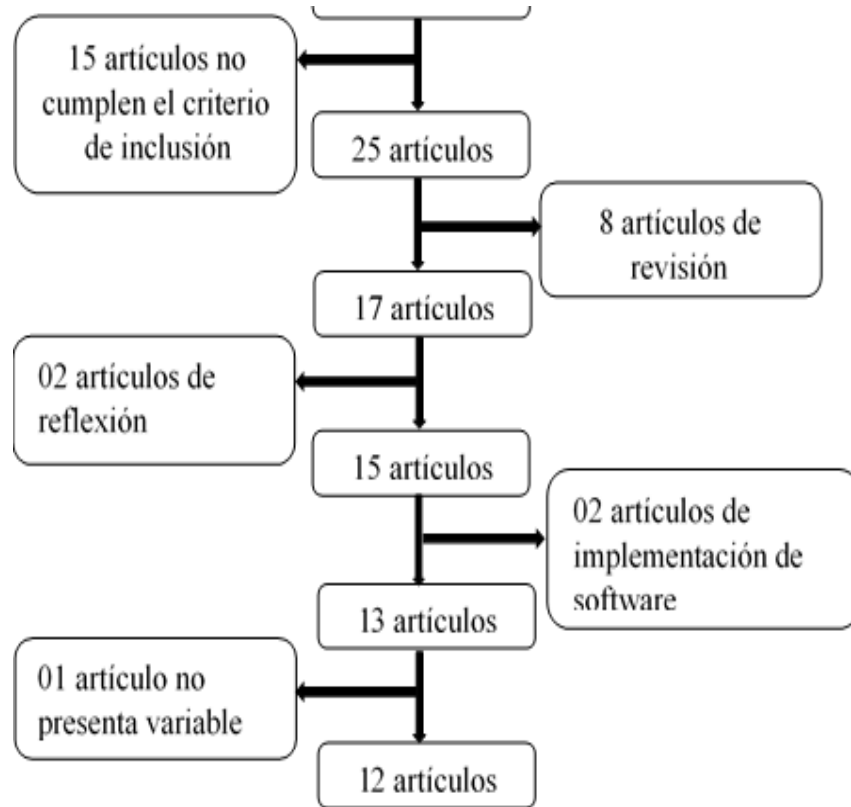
15 artículos no cumplen el criterio de inclusión

25 artículos

8 artículos de revisión

17 artículos

02 artículos de reflexión

15 artículos

02 artículos de implementación de software

13 artículos

01 artículo no presenta variable

12 artículos